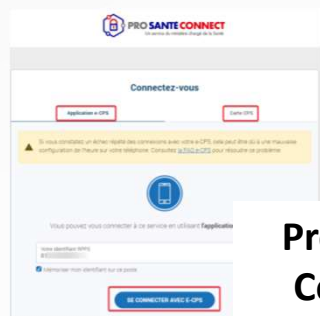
PRO SANTÉ CONNECT

Le service de médiation chargé de la Santé

Connectez-vous

Application e-CPS

Carte CPS

Si vous constatez un échec répété des connexions avec votre e-CPS, cela peut être dû à une mauvaise configuration de l'heure sur votre téléphone. Consultez la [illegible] e-CPS pour résoudre ce problème

Vous pouvez vous connecter à ce service en utilisant l'Application

Votre identifiant RPPS

Mémoriser mon identifiant sur ce poste

SE CONNECTER AVEC E-CPS

Pr

Co